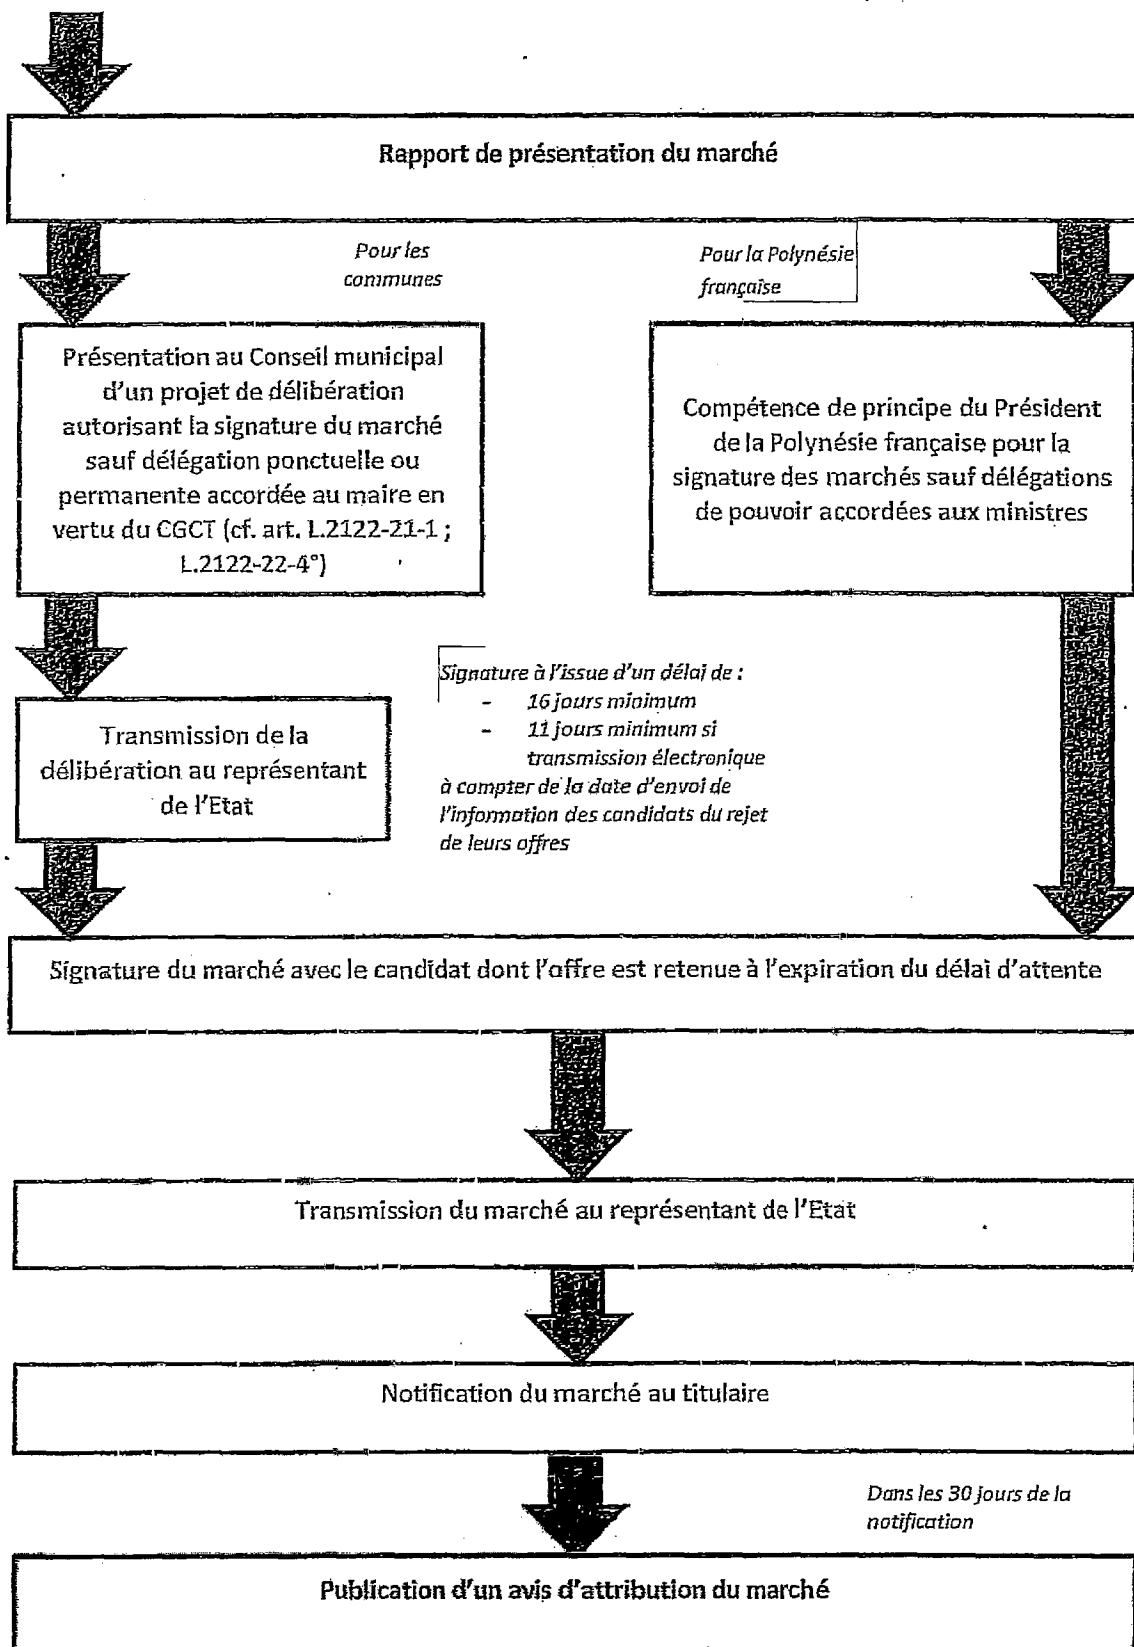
Rapport de présentation du marché

Pour les communes

Pour la Polynésie française

Présentation au Conseil municipal d'un projet de délibération autorisant la signature du marché sauf délégation ponctuelle ou permanente accordée au maire en vertu du CGCT (cf. art. L.2122-21-1 ; L.2122-22-4°)

Compétence de principe du Président de la Polynésie française pour la signature des marchés sauf délégations de pouvoir accordées aux ministres

Transmission de la délibération au représentant de l'Etat

Signature à l'issue d'un délai de :
- 16 jours minimum
- 11 jours minimum si transmission électronique
à compter de la date d'envoi de l'information des candidats du rejet de leurs offres

Signature du marché avec le candidat dont l'offre est retenue à l'expiration du délai d'attente

Transmission du marché au représentant de l'Etat

Notification du marché au titulaire

Dans les 30 jours de la notification

Publication d'un avis d'attribution du marché